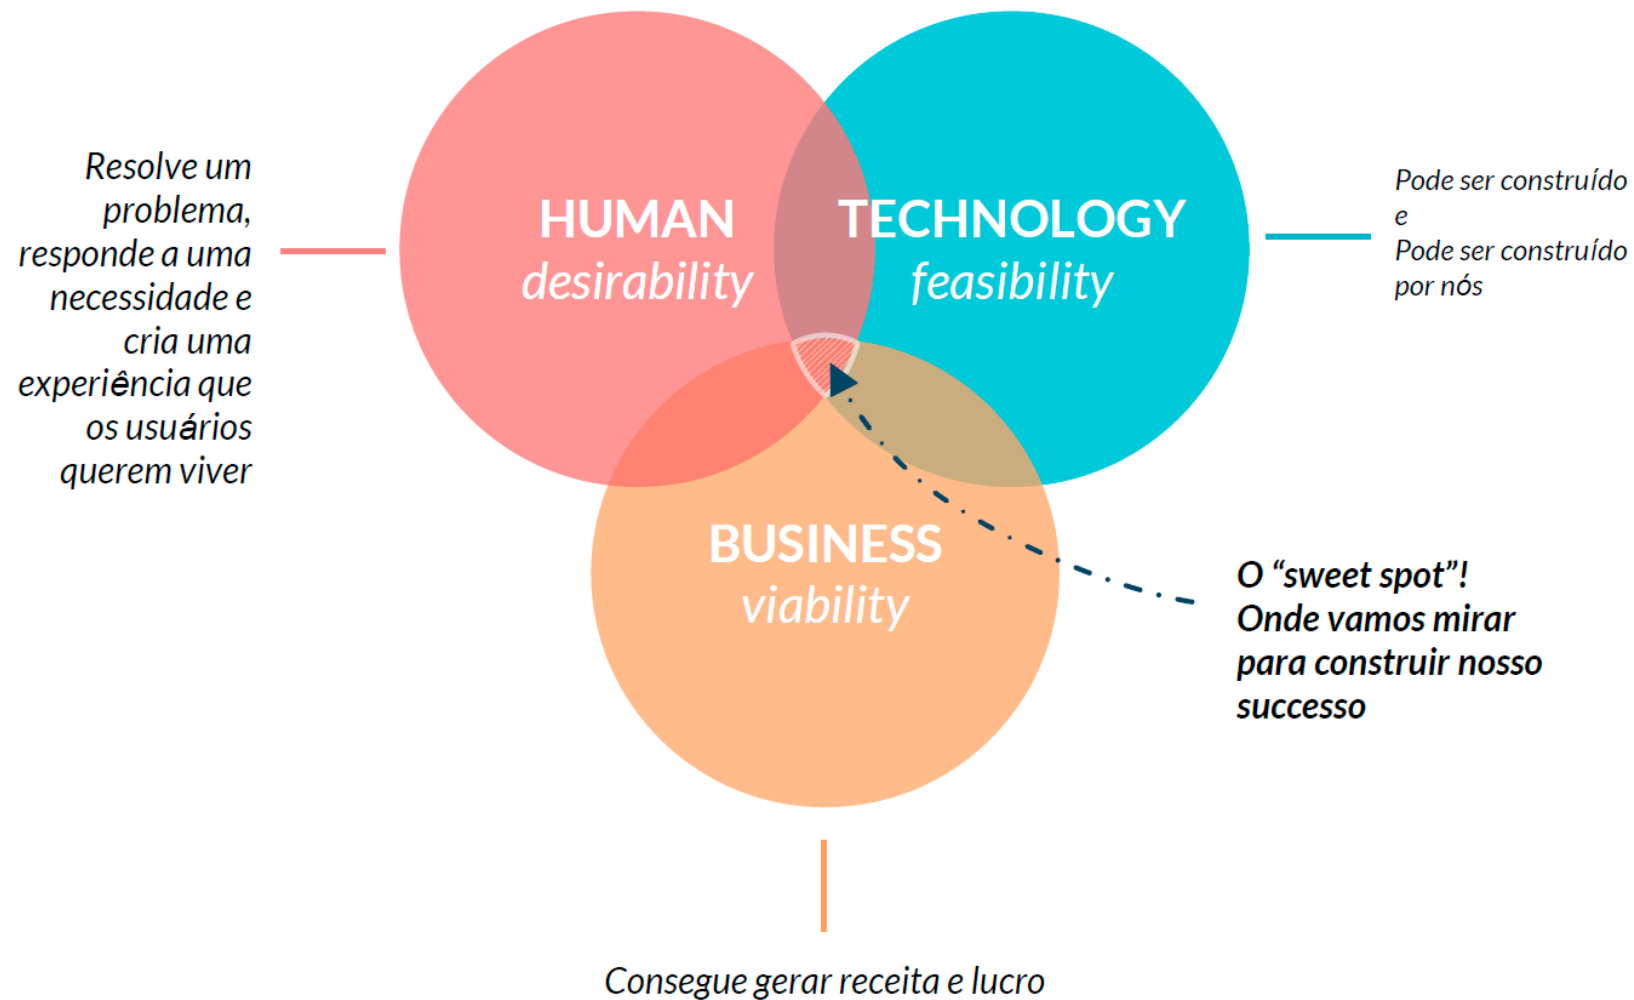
Resolve um problema, responde a uma necessidade e cria uma experiência que os usuários querem viver

HUMAN
desirability

TECHNOLOGY
feasibility

Pode ser construído
e
Pode ser construído por nós

BUSINESS
viability

O "sweet spot"! Onde vamos mirar para construir nosso successo

Consegue gerar receita e lucro